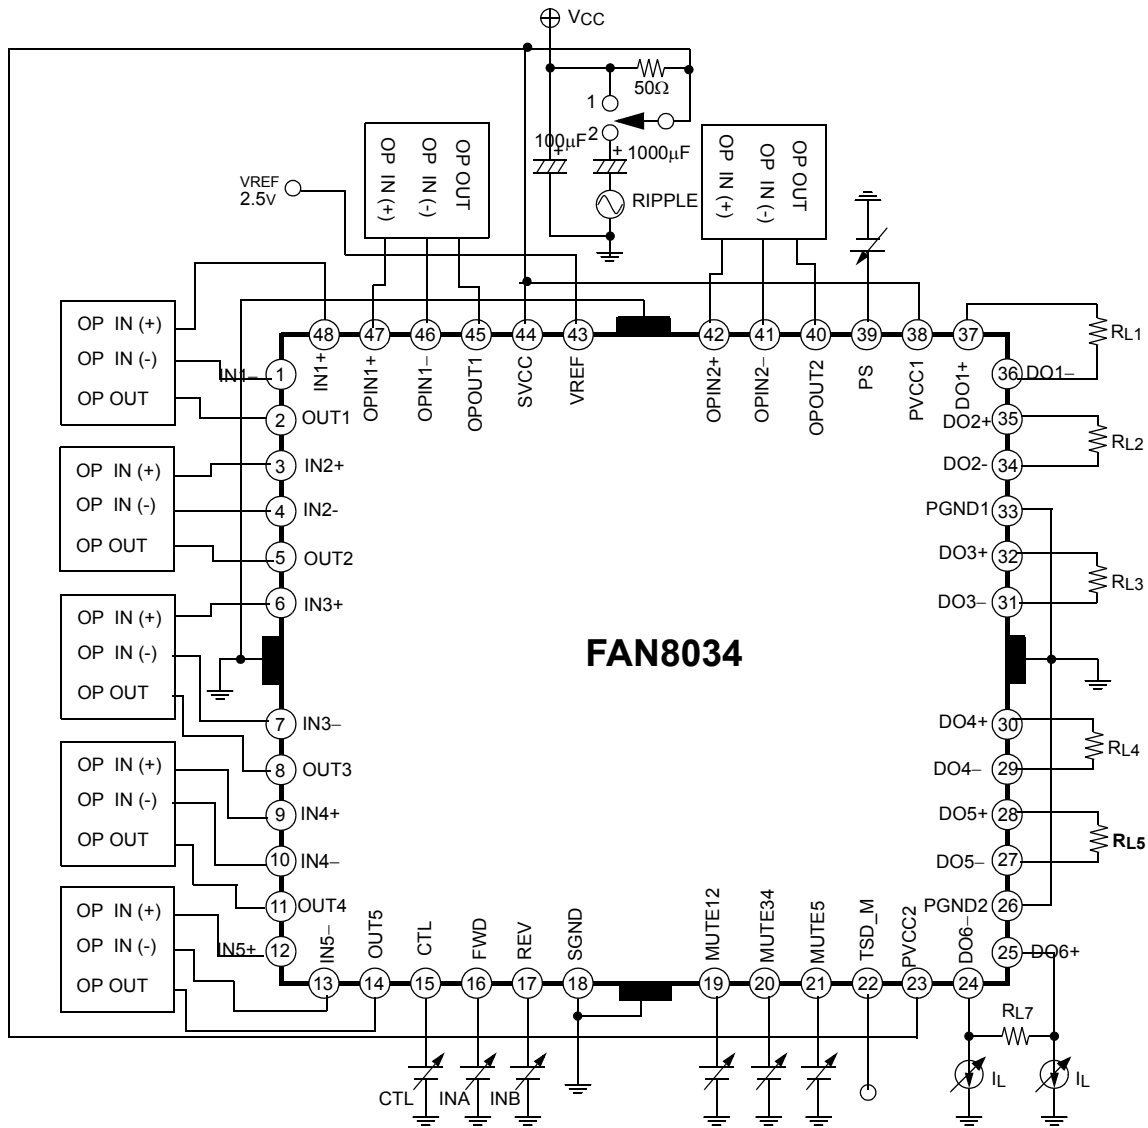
Vcc
50Ω
1
2
100μF
1000μF
RIPPLE
VREF
2.5V

OP IN (+)
OP IN (-)
OP OUT

OP IN (+)
OP IN (-)
OP OUT

OP IN (+)
OP IN (-)
OP OUT

OP IN (+)
OP IN (-)
OP OUT

OP IN (+)
OP IN (-)
OP OUT

OP IN (+)
OP IN (-)
OP OUT

OP IN (+)
OP IN (-)
OP OUT

48 IN1+
47 OPIN1+
46 OPIN1−
45 OPOUT1
44 SVCC
43 VREF
42 OPIN2+
41 OPIN2−
40 OPOUT2
39 PS
38 PVCC1
37 DO1+

IN1− 1
2 OUT1
3 IN2+
4 IN2-
5 OUT2
6 IN3+
7 IN3−
8 OUT3
9 IN4+
10 IN4−
11 OUT4
IN5+ 12

13 IN5−
14 OUT5
15 CTL
16 FWD
17 REV
18 SGND
19 MUTE12
20 MUTE34
21 MUTE5
22 TSD_M
23 PVCC2
24 DO6−

36 DO1−
DO2+ 35
DO2- 34
PGND1 33
DO3+ 32
DO3− 31
DO4+ 30
DO4− 29
DO5+ 28
DO5− 27
PGND2 26
25 DO6+

$R_{L1}$
$R_{L2}$
$R_{L3}$
$R_{L4}$
$R_{L5}$
$R_{L7}$
$I_L$
$I_L$

FAN8034

CTL
INA
INB